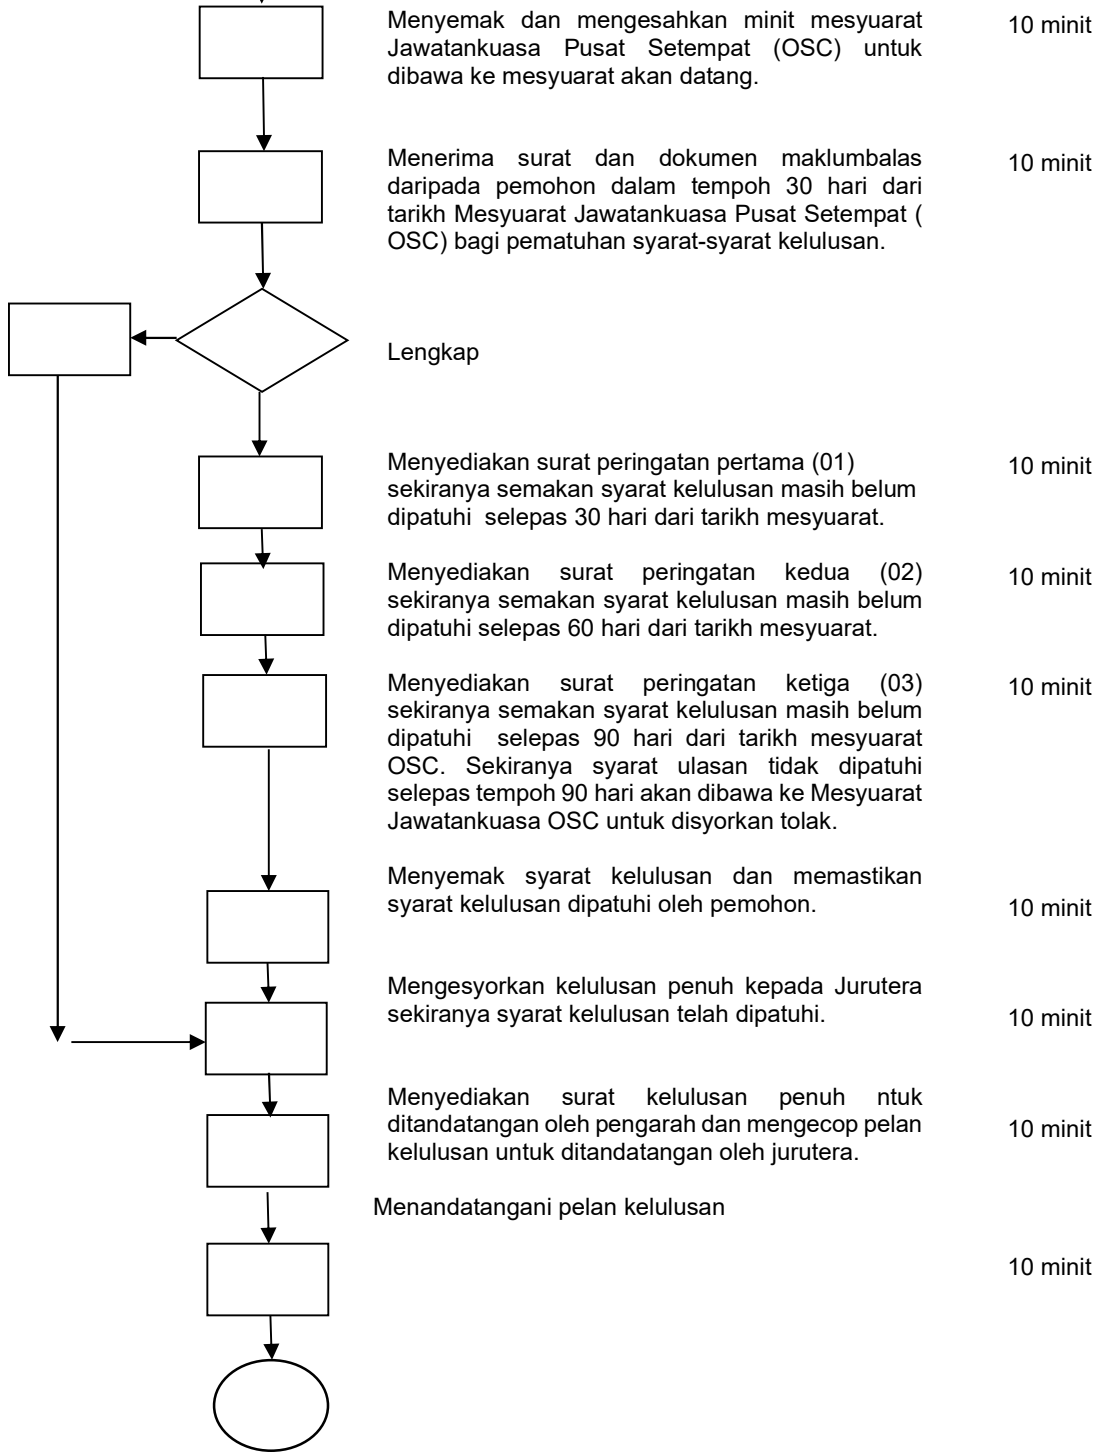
Menyemak dan mengesahkan minit mesyuarat Jawatankuasa Pusat Setempat (OSC) untuk dibawa ke mesyuarat akan datang.

10 minit

Menerima surat dan dokumen maklumbalas daripada pemohon dalam tempoh 30 hari dari tarikh Mesyuarat Jawatankuasa Pusat Setempat ( OSC) bagi pematuhan syarat-syarat kelulusan.

10 minit

Lengkap

Menyediakan surat peringatan pertama (01) sekiranya semakan syarat kelulusan masih belum dipatuhi selepas 30 hari dari tarikh mesyuarat.

10 minit

Menyediakan surat peringatan kedua (02) sekiranya semakan syarat kelulusan masih belum dipatuhi selepas 60 hari dari tarikh mesyuarat.

10 minit

Menyediakan surat peringatan ketiga (03) sekiranya semakan syarat kelulusan masih belum dipatuhi selepas 90 hari dari tarikh mesyuarat OSC. Sekiranya syarat ulasan tidak dipatuhi selepas tempoh 90 hari akan dibawa ke Mesyuarat Jawatankuasa OSC untuk disyorkan tolak.

10 minit

Menyemak syarat kelulusan dan memastikan syarat kelulusan dipatuhi oleh pemohon.

10 minit

Mengesyorkan kelulusan penuh kepada Jurutera sekiranya syarat kelulusan telah dipatuhi.

10 minit

Menyediakan surat kelulusan penuh ntuk ditandatangan oleh pengarah dan mengecop pelan kelulusan untuk ditandatangan oleh jurutera.

10 minit

Menandatangani pelan kelulusan

10 minit